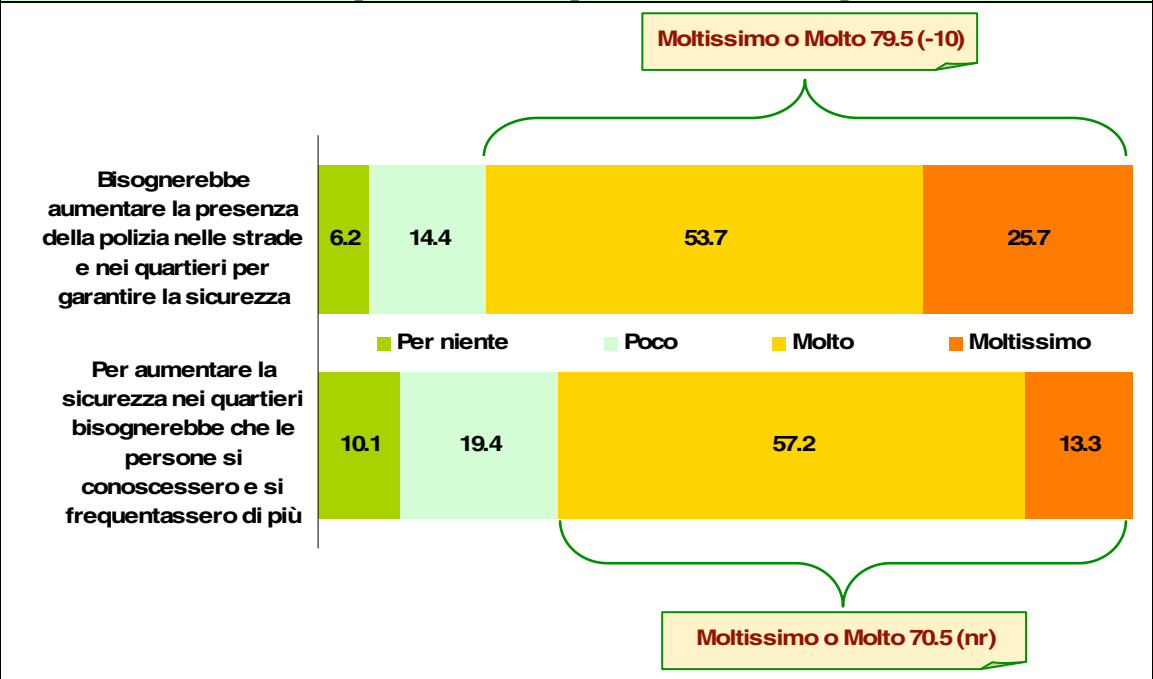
Moltissimo o Molto 79.5 (-10)

Bisognerebbe aumentare la presenza della polizia nelle strade e nei quartieri per garantire la sicurezza

6.2
14.4
53.7
25.7

Per niente
Poco
Molto
Moltissimo

Per aumentare la sicurezza nei quartieri bisognerebbe che le persone si conoscessero e si frequentassero di più

10.1
19.4
57.2
13.3

Moltissimo o Molto 70.5 (nr)